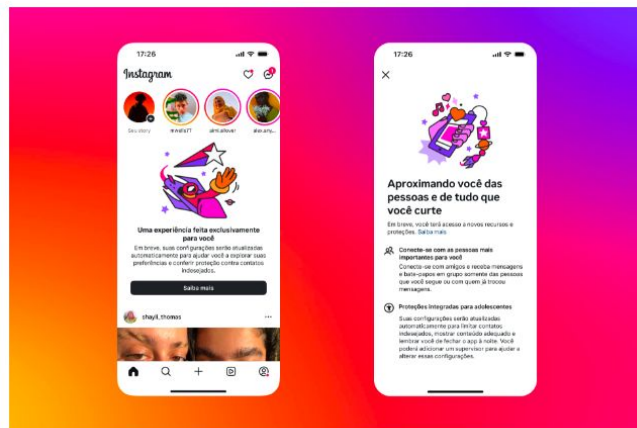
17:26

Instagram

Seu story

minda17

alm.silever

alex.any...

Uma experiência feita exclusivamente para você

Em breve, suas configurações serão atualizadas automaticamente para ajudar você a explorar suas preferências e conferir proteção contra contatos indesejados.

Saiba mais

shayli_thomas

17:26

Aproximando você das pessoas e de tudo que você curte

Em breve, você terá acesso a novos recursos e proteções. Saiba mais

Conecte-se com as pessoas mais importantes para você

Conecte-se com amigos e receba mensagens e bate-papos em grupo somente das pessoas que você segue ou com quem já trocou mensagens.

Proteções integradas para adolescentes

Suas configurações serão atualizadas automaticamente para limitar contatos indesejados, mostrar conteúdo adequado e lembrar você de fechar o app à noite. Você poderá adicionar um supervisor para ajudar a alterar essas configurações.